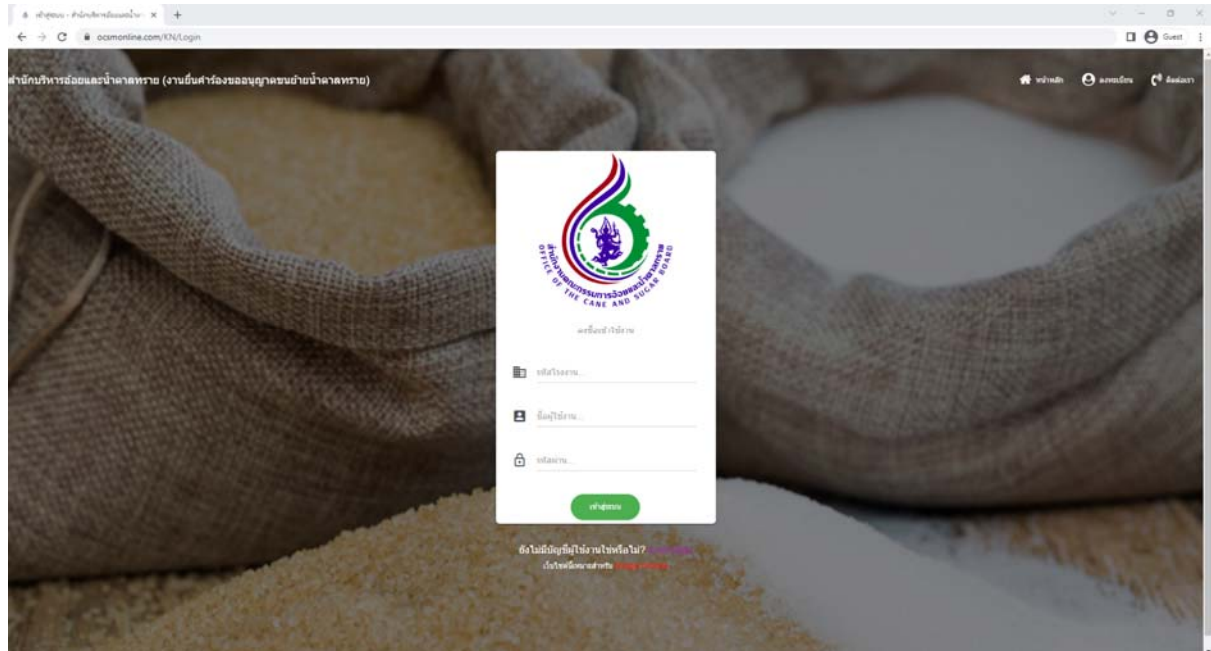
เข้าสู่ระบบ - สำนักบริหารอ้อยและน้ำ ×   +

ocsmonline.com/KN/Login

Guest

สำนักบริหารอ้อยและน้ำตาลทราย (งานยื่นคำร้องขออนุญาตขนย้ายน้ำตาลทราย)

หน้าหลัก   ลงทะเบียน   ติดต่อเรา

สำนักงานคณะกรรมการอ้อยและน้ำตาลทราย
OFFICE OF THE CANE AND SUGAR BOARD

ลงชื่อเข้าใช้งาน

รหัสโรงงาน...

ชื่อผู้ใช้งาน...

รหัสผ่าน...

เข้าสู่ระบบ

ยังไม่มีบัญชีผู้ใช้งานใช่หรือไม่? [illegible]

เว็บไซต์นี้เหมาะสำหรับ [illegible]